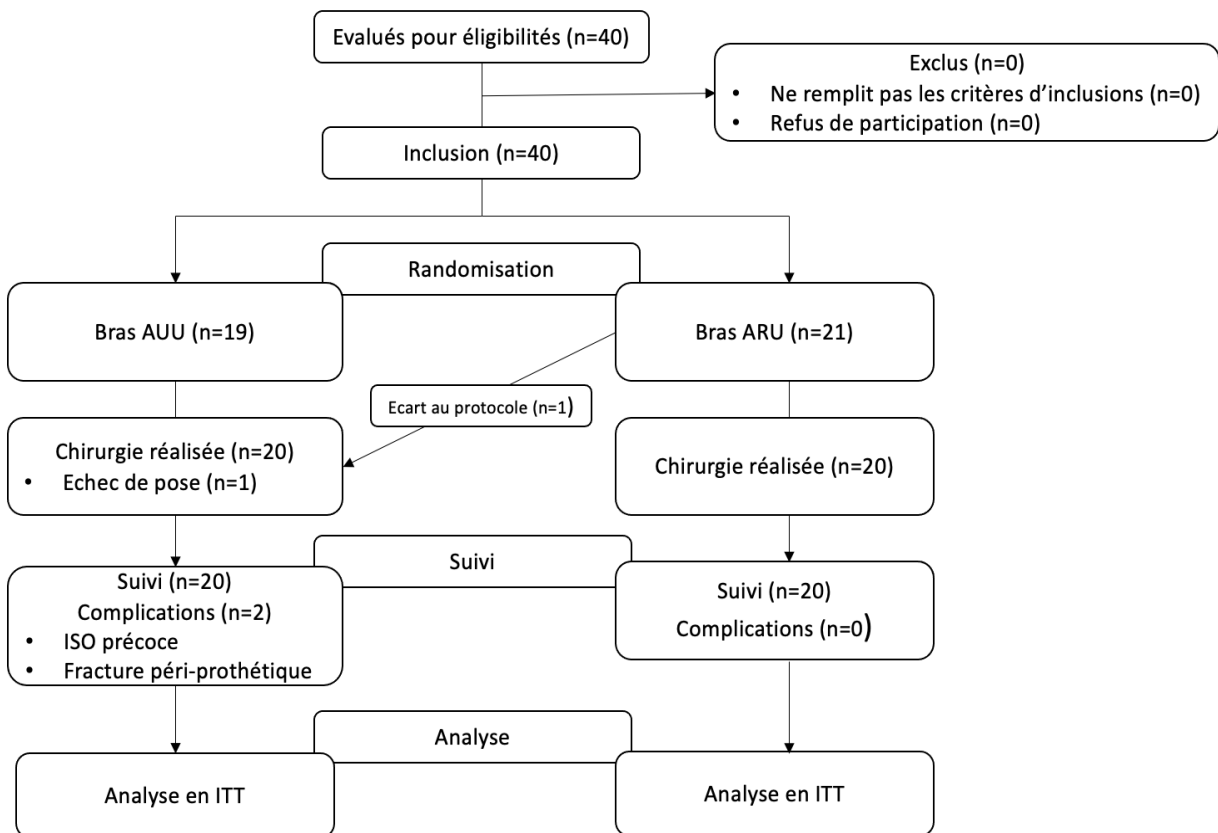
Evalués pour éligibilités (n=40)

Exclus (n=0)
• Ne remplit pas les critères d'inclusions (n=0)
• Refus de participation (n=0)

Inclusion (n=40)

Randomisation

Bras AUU (n=19)

Bras ARU (n=21)

Ecart au protocole (n=1)

Chirurgie réalisée (n=20)
• Echec de pose (n=1)

Chirurgie réalisée (n=20)

Suivi

Suivi (n=20)
Complications (n=2)
• ISO précoce
• Fracture péri-prothétique

Suivi (n=20)
Complications (n=0)

Analyse

Analyse en ITT

Analyse en ITT